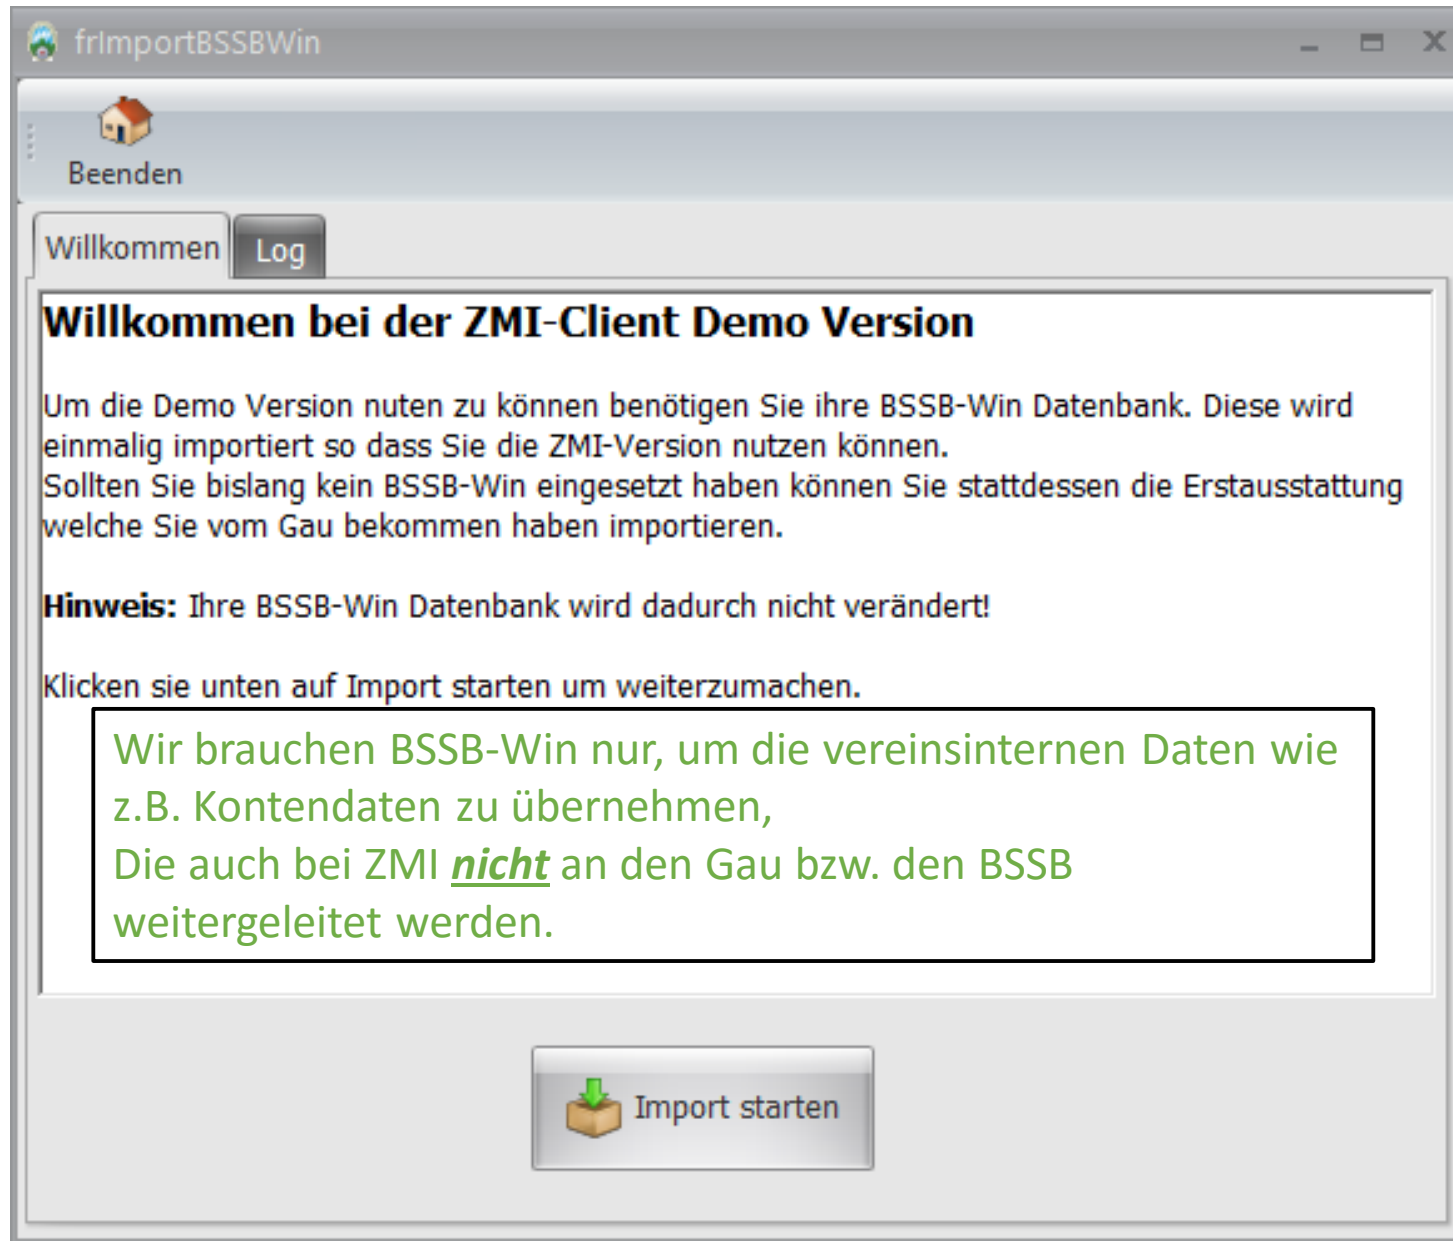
frImportBSSBWin

Beenden

Willkommen

Log

**Willkommen bei der ZMI-Client Demo Version**

Um die Demo Version nuten zu können benötigen Sie ihre BSSB-Win Datenbank. Diese wird einmalig importiert so dass Sie die ZMI-Version nutzen können.
Sollten Sie bislang kein BSSB-Win eingesetzt haben können Sie stattdessen die Erstausstattung welche Sie vom Gau bekommen haben importieren.

**Hinweis:** Ihre BSSB-Win Datenbank wird dadurch nicht verändert!

Klicken sie unten auf Import starten um weiterzumachen.

Wir brauchen BSSB-Win nur, um die vereinsinternen Daten wie z.B. Kontendaten zu übernehmen,
Die auch bei ZMI ***nicht*** an den Gau bzw. den BSSB weitergeleitet werden.

Import starten